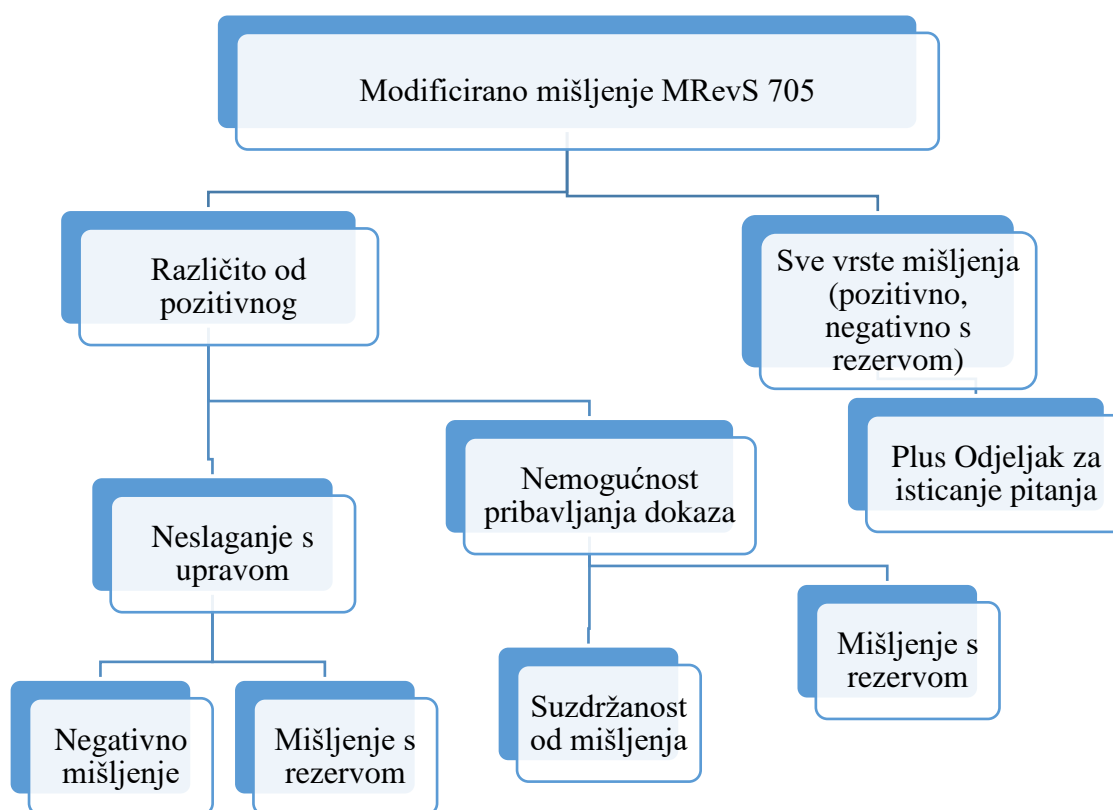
Modificirano mišljenje MRevS 705

Različito od pozitivnog

Sve vrste mišljenja (pozitivno, negativno s rezervom)

Plus Odjeljak za isticanje pitanja

Nemogućnost pribavljanja dokaza

Neslaganje s upravom

Mišljenje s rezervom

Suzdržanost od mišljenja

Negativno mišljenje

Mišljenje s rezervom